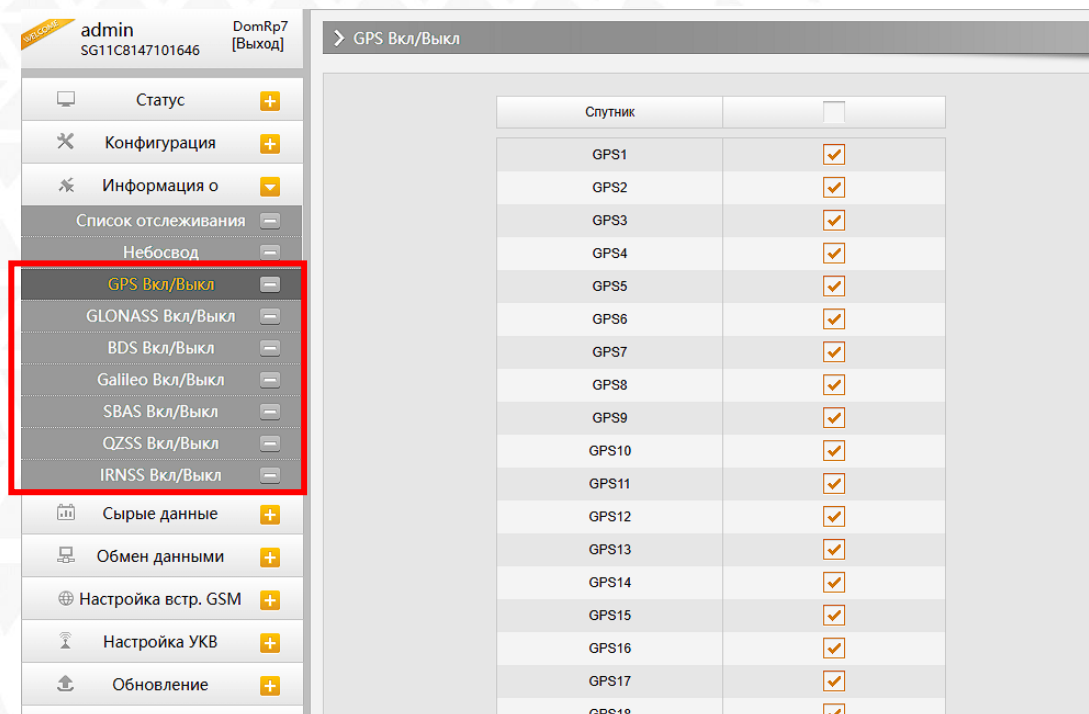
WELCOME
admin
SG11C8147101646
DomRp7
[Выход]

Статус
Конфигурация
Информация о
Список отслеживания
Небосвод
GPS Вкл/Выкл
GLONASS Вкл/Выкл
BDS Вкл/Выкл
Galileo Вкл/Выкл
SBAS Вкл/Выкл
QZSS Вкл/Выкл
IRNSS Вкл/Выкл
Сырые данные
Обмен данными
Настройка встр. GSM
Настройка УКВ
Обновление

GPS Вкл/Выкл

| Спутник | |
|---|---|
| GPS1 | ✓ |
| GPS2 | ✓ |
| GPS3 | ✓ |
| GPS4 | ✓ |
| GPS5 | ✓ |
| GPS6 | ✓ |
| GPS7 | ✓ |
| GPS8 | ✓ |
| GPS9 | ✓ |
| GPS10 | ✓ |
| GPS11 | ✓ |
| GPS12 | ✓ |
| GPS13 | ✓ |
| GPS14 | ✓ |
| GPS15 | ✓ |
| GPS16 | ✓ |
| GPS17 | ✓ |
| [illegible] | ✓ |